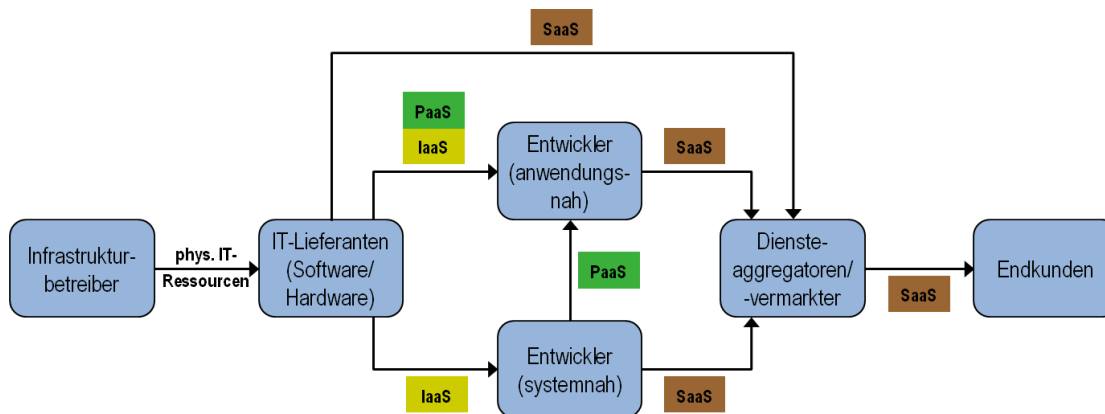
SaaS

PaaS

IaaS

Entwickler (anwendungsnah)

SaaS

Infrastrukturbetreiber

phys. IT-Ressourcen

IT-Lieferanten (Software/ Hardware)

PaaS

Dienste-aggregatoren/ -vermarkter

Endkunden

SaaS

Entwickler (systemnah)

IaaS

SaaS